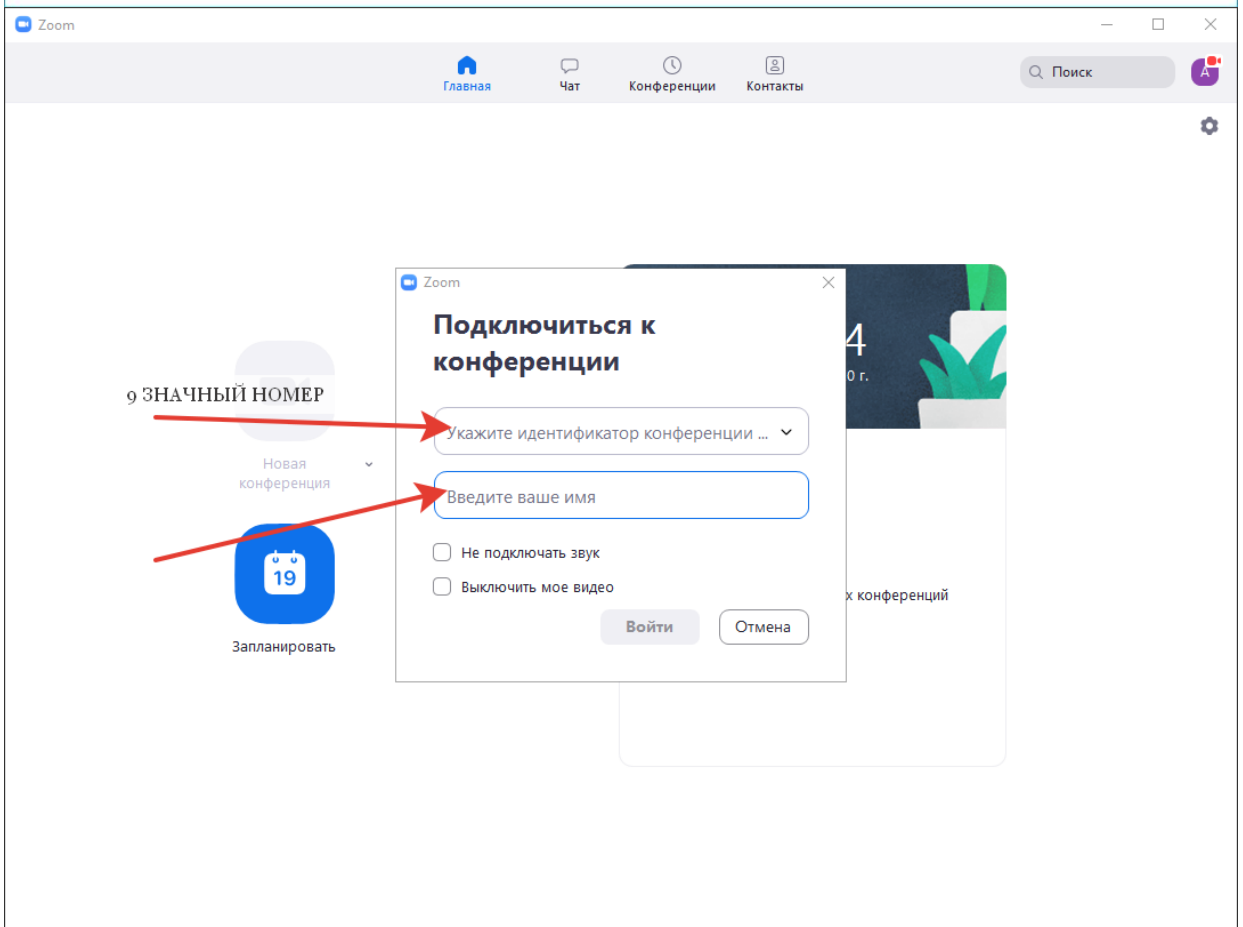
Zoom

Главная Чат Конференции Контакты

Поиск

A

Zoom

Подключиться к конференции

9 ЗНАЧНЫЙ НОМЕР

Укажите идентификатор конференции ...

Введите ваше имя

Не подключать звук

Выключить мое видео

Войти Отмена

Новая конференция

19

Запланировать

4

0 г.

х конференций